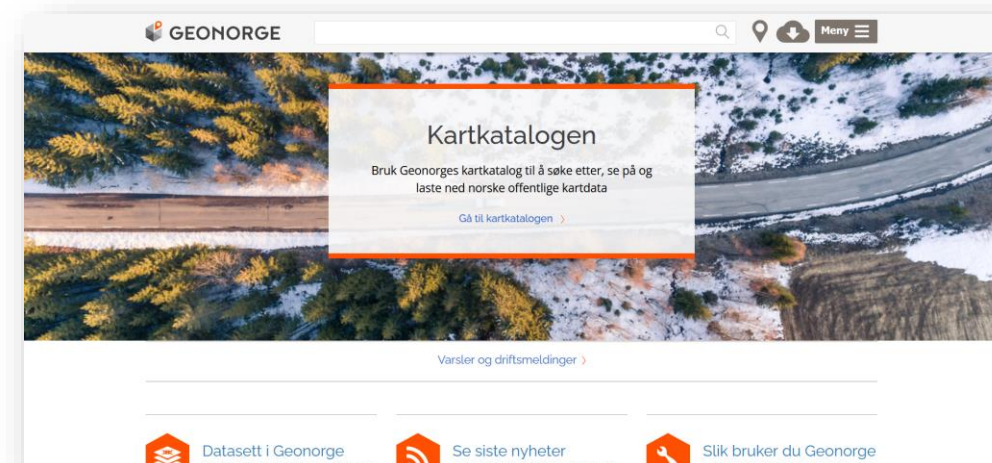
GEONORGE

Meny

Kartkatalogen

Bruk Geonorges kartkatalog til å søke etter, se på og laste ned norske offentlige kartdata

Gå til kartkatalogen ›

Varsler og driftsmeldinger ›

Datasett i Geonorge

Se siste nyheter

Slik bruker du Geonorge